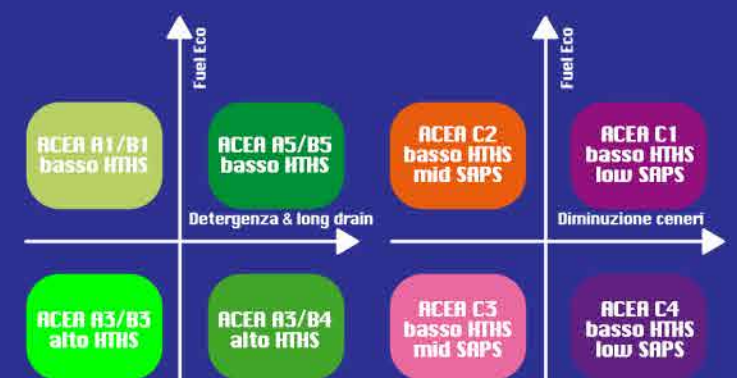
Fuel Eco

ACEA A1/B1
basso HTHS

ACEA A5/B5
basso HTHS

Detergenza & long drain

ACEA A3/B3
alto HTHS

ACEA A3/B4
alto HTHS

Fuel Eco

ACEA C2
basso HTHS
mid SAPS

ACEA C1
basso HTHS
low SAPS

Diminuzione ceneri

ACEA C3
basso HTHS
mid SAPS

ACEA C4
basso HTHS
low SAPS